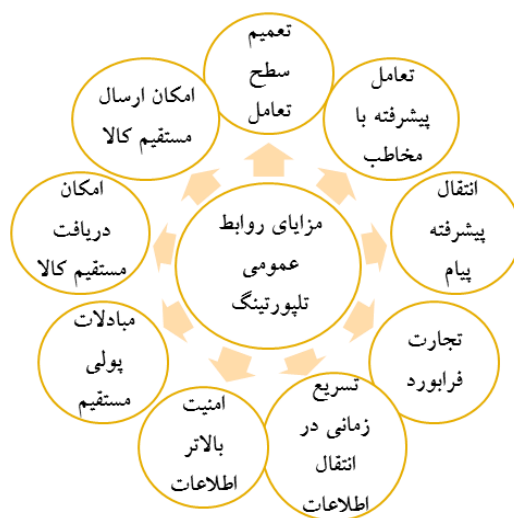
مزایای روابط عمومی تلپورتینگ

تعمیم سطح تعامل

تعامل پیشرفته با مخاطب

انتقال پیشرفته پیام

تجارت فرابورد

تسریع زمانی در انتقال اطلاعات

امنیت بالاتر اطلاعات

مبادلات پولی مستقیم

امکان دریافت مستقیم کالا

امکان ارسال مستقیم کالا